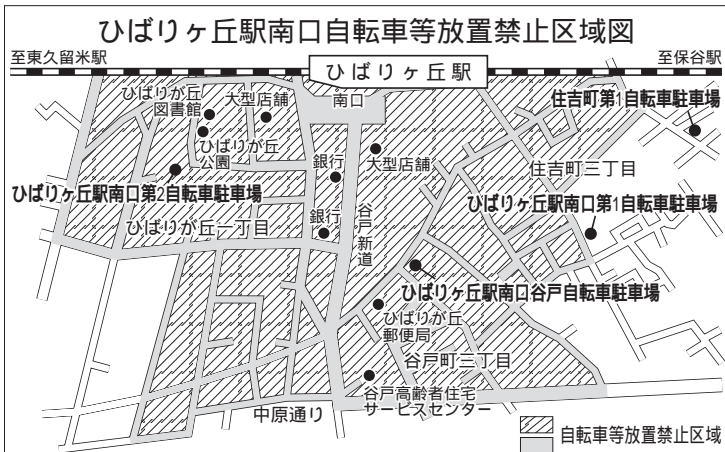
ひばりヶ丘駅南口自転車等放置禁止区域図

至東久留米駅

ひばりヶ丘駅

至保谷駅

ひばりが丘図書館

大型店舗

南口

住吉町第1自転車駐車場

ひばりが丘公園

銀行

大型店舗

住吉町三丁目

ひばりヶ丘駅南口第2自転車駐車場

ひばりヶ丘駅南口第1自転車駐車場

銀行

谷戸新道

ひばりが丘一丁目

ひばりヶ丘駅南口谷戸自転車駐車場

ひばりが丘郵便局

谷戸町三丁目

谷戸高齢者住宅サービスセンター

中原通り

自転車等放置禁止区域